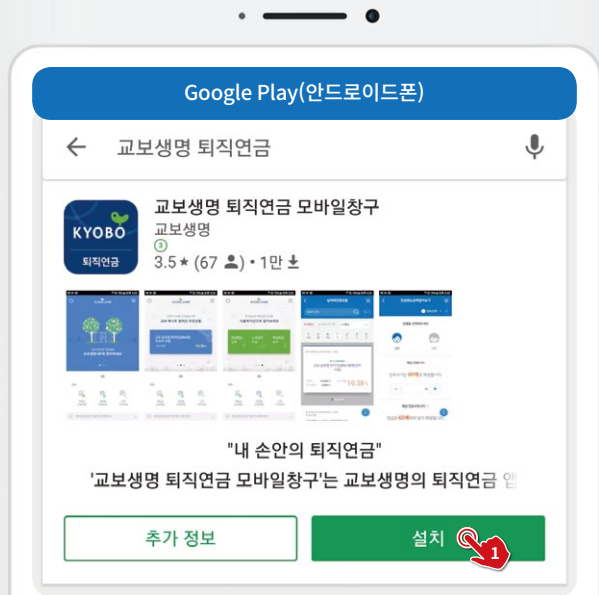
Google Play(안드로이드폰)

교보생명 퇴직연금

KYOBO
퇴직연금

교보생명 퇴직연금 모바일창구
교보생명
3.5★ (67 ) • 1만

"내 손안의 퇴직연금"
'교보생명 퇴직연금 모바일창구'는 교보생명의 퇴직연금 앱

추가 정보
설치
1